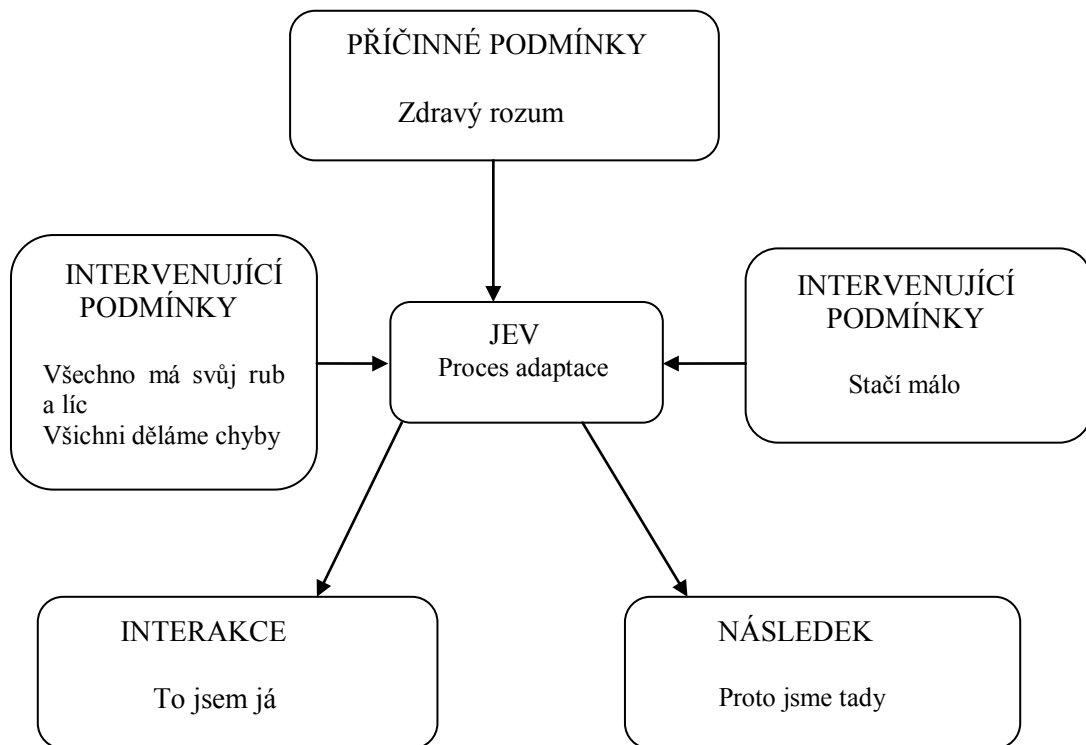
PŘÍČINNÉ PODMÍNKY

Zdravý rozum

INTERVENUJÍCÍ PODMÍNKY

Všechno má svůj rub a líc
Všichni děláme chyby

JEV
Proces adaptace

INTERVENUJÍCÍ PODMÍNKY

Stačí málo

INTERAKCE

To jsem já

NÁSLEDEK

Proto jsme tady